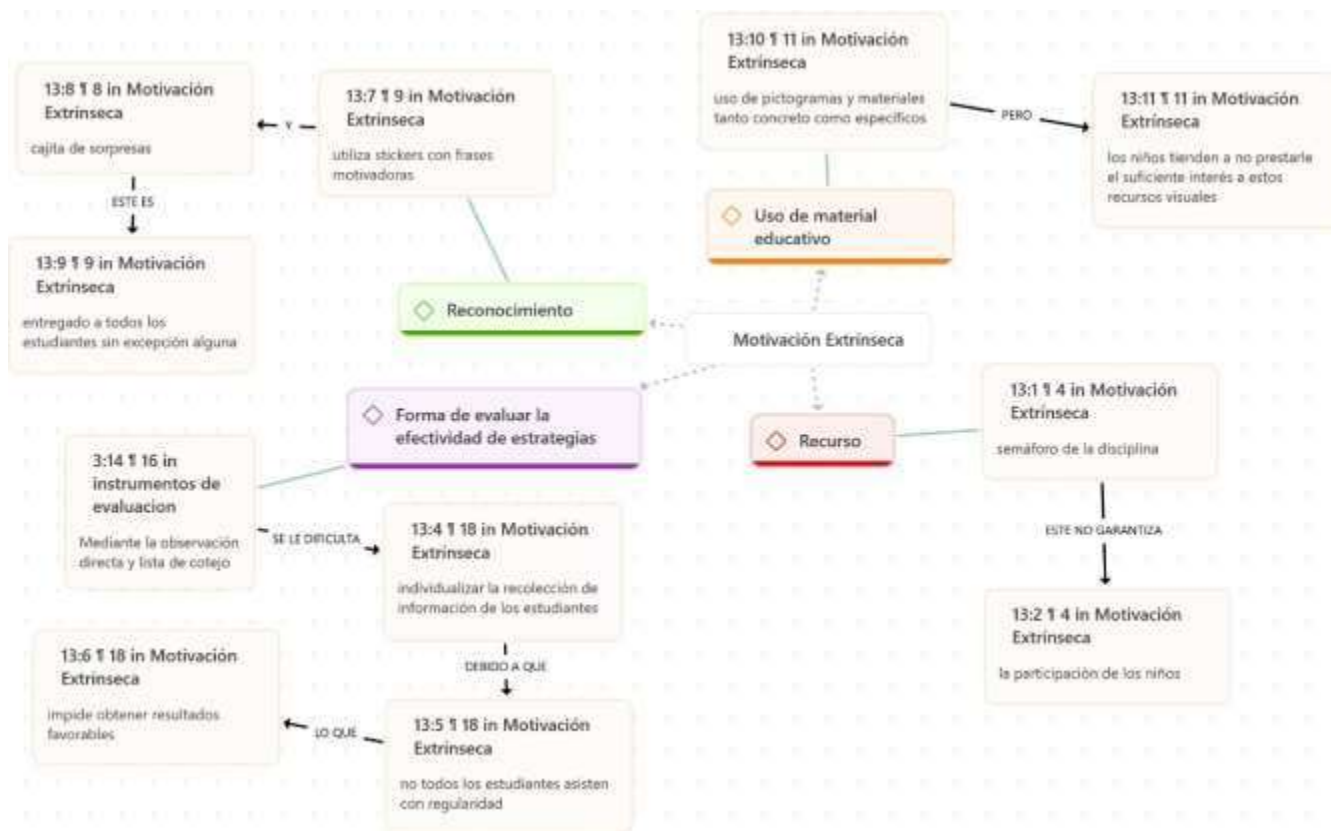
13:8 ¶ 8 in Motivación Extrínseca

cajita de sorpresas

Y

13:7 ¶ 9 in Motivación Extrínseca

utiliza stickers con frases motivadoras

ESTE ES

13:9 ¶ 9 in Motivación Extrínseca

entregado a todos los estudiantes sin excepción alguna

13:10 ¶ 11 in Motivación Extrínseca

uso de pictogramas y materiales tanto concreto como específicos

PERO

13:11 ¶ 11 in Motivación Extrínseca

los niños tienden a no prestarle el suficiente interés a estos recursos visuales

Uso de material educativo

Reconocimiento

Motivación Extrínseca

Forma de evaluar la efectividad de estrategias

Recurso

13:1 ¶ 4 in Motivación Extrínseca

semáforo de la disciplina

ESTE NO GARANTIZA

13:2 ¶ 4 in Motivación Extrínseca

la participación de los niños

3:14 ¶ 16 in instrumentos de evaluacion

Mediante la observación directa y lista de cotejo

SE LE DIFICULTA

13:4 ¶ 18 in Motivación Extrínseca

individualizar la recolección de información de los estudiantes

DEBIDO A QUE

13:6 ¶ 18 in Motivación Extrínseca

impide obtener resultados favorables

LO QUE

13:5 ¶ 18 in Motivación Extrínseca

no todos los estudiantes asisten con regularidad